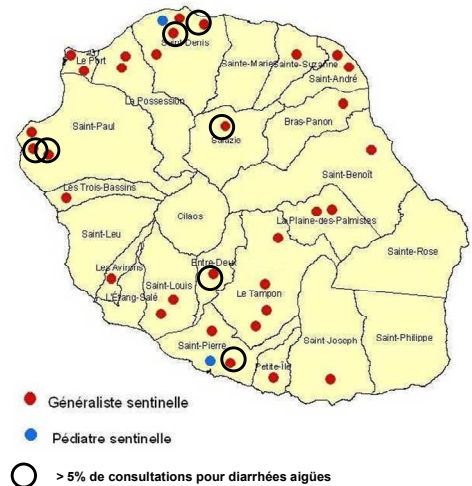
Saint-Denis
Le Port
Sainte-Marie
Sainte-Suzanne
Saint-André
La Possession
Saint-Paul
Salazie
Bras-Panon
Saint-Benoît
Les Trois-Bassins
Cilaos
La Plaine-des-Palmistes
Saint-Leu
Sainte-Rose
Entre-Deux
Les Avirons
Saint-Louis
Le Tampon
L'Etang-Salé
Saint-Joseph
Saint-Philippe
Saint-Pierre
Petite-Ile

Généraliste sentinelle

Pédiatre sentinelle

> 5% de consultations pour diarrhées aigües